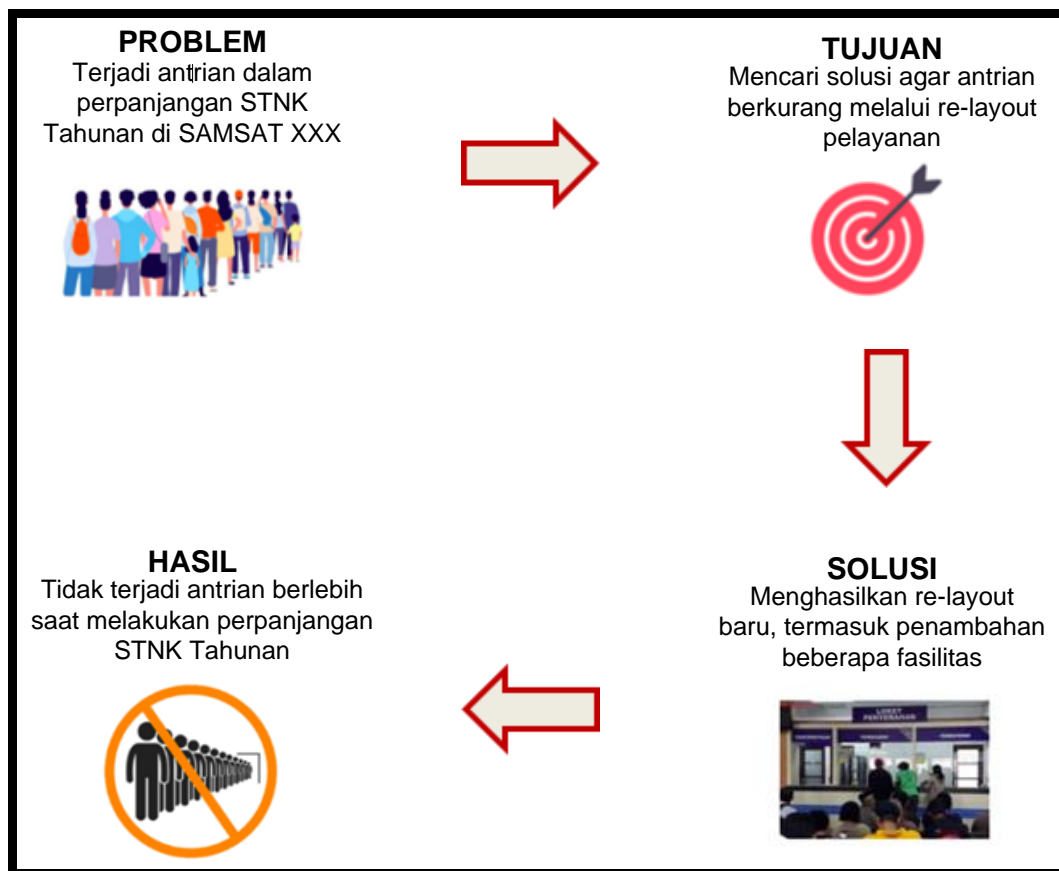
PROBLEM
Terjadi antrian dalam perpanjangan STNK Tahunan di SAMSAT XXX

TUJUAN
Mencari solusi agar antrian berkurang melalui re-layout pelayanan

SOLUSI
Menghasilkan re-layout baru, termasuk penambahan beberapa fasilitas

LOKET PENYERAHAN

HASIL
Tidak terjadi antrian berlebih saat melakukan perpanjangan STNK Tahunan